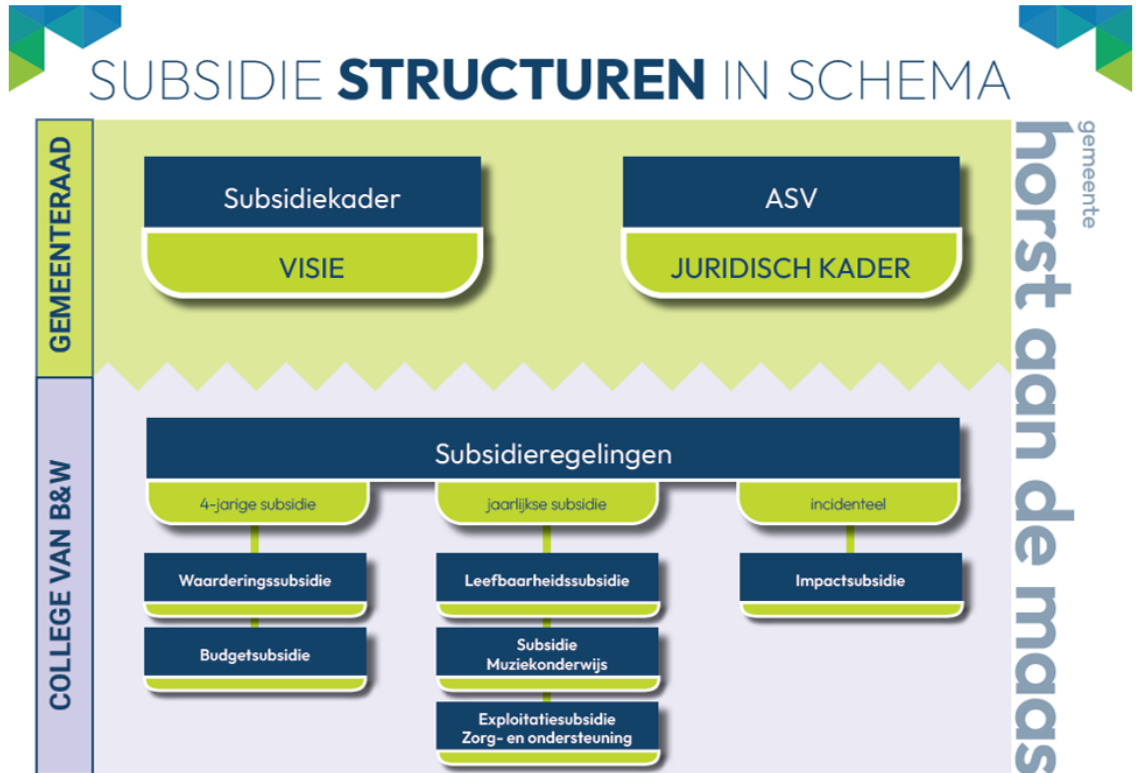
SUBSIDIE **STRUCTUREN** IN SCHEMA

GEMEENTERAAD

Subsidiekader
VISIE

ASV
JURIDISCH KADER

COLLEGE VAN B&W

Subsidieregelingen

4-jarige subsidie
Waarderingssubsidie
Budgetsubsidie

jaarlijkse subsidie
Leefbaarheidssubsidie
Subsidie Muziekonderwijs
Exploitatiesubsidie Zorg- en ondersteuning

incidenteel
Impactsubsidie

gemeente
horst aan de maas